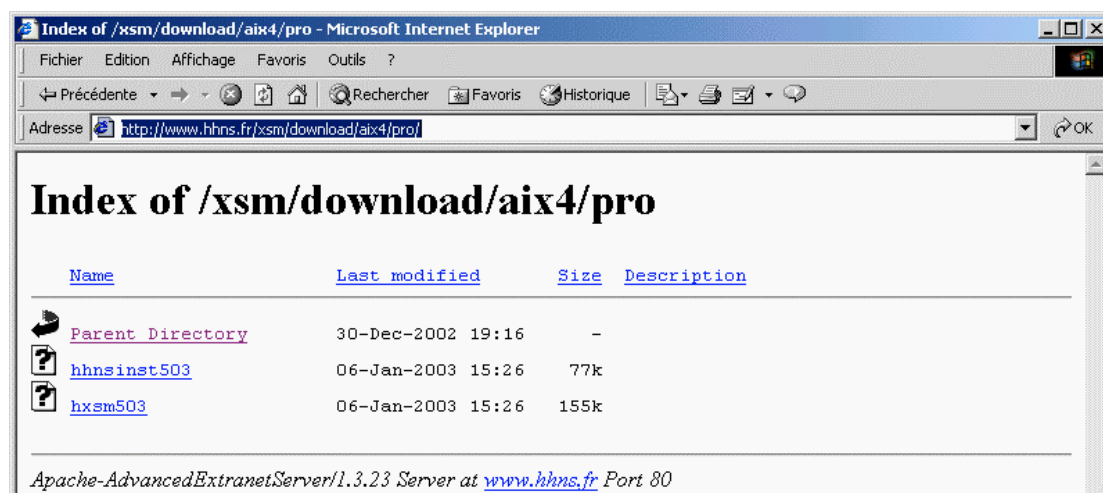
Index of /xsm/download/aix4/pro - Microsoft Internet Explorer

Fichier Edition Affichage Favoris Outils ?

Précédente Rechercher Favoris Historique

Adresse http://www.hhns.fr/xsm/download/aix4/pro/ OK

Index of /xsm/download/aix4/pro

| Name | Last modified | Size | Description |
|---|---|---|---|
| Parent Directory | 30-Dec-2002 19:16 | - | |
| hhnsinst503 | 06-Jan-2003 15:26 | 77k | |
| hxsm503 | 06-Jan-2003 15:26 | 155k | |

Apache-AdvancedExtranetServer/1.3.23 Server at www.hhns.fr Port 80